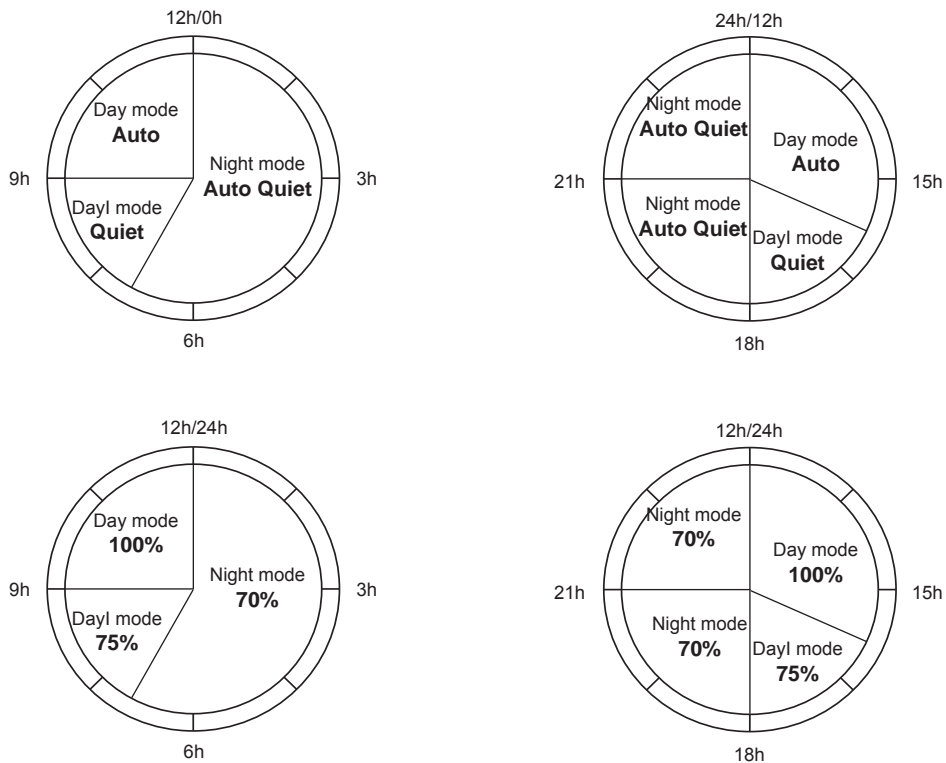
12h/0h

Day mode
**Auto**

Night mode
**Auto Quiet**

9h

3h

Dayl mode
**Quiet**

6h

24h/12h

Night mode
**Auto Quiet**

Day mode
**Auto**

21h

15h

Night mode
**Auto Quiet**

Dayl mode
**Quiet**

18h

12h/24h

Day mode
**100%**

Night mode
**70%**

9h

3h

Dayl mode
**75%**

6h

12h/24h

Night mode
**70%**

Day mode
**100%**

21h

15h

Night mode
**70%**

Dayl mode
**75%**

18h